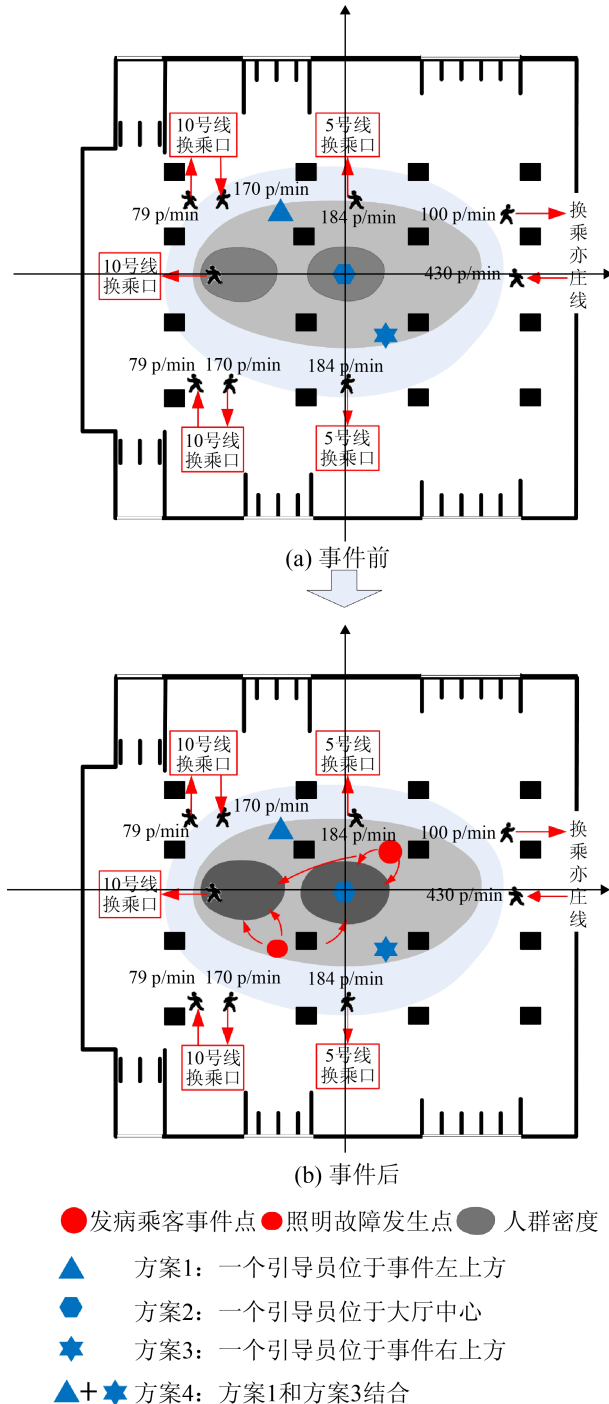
10号线
换乘口

5号线
换乘口

79 p/min
170 p/min
184 p/min
100 p/min

换乘亦庄线

10号线
换乘口

430 p/min

79 p/min
170 p/min
184 p/min

10号线
换乘口

5号线
换乘口

(a) 事件前

10号线
换乘口

5号线
换乘口

79 p/min
170 p/min
184 p/min
100 p/min

换乘亦庄线

10号线
换乘口

430 p/min

79 p/min
170 p/min
184 p/min

10号线
换乘口

5号线
换乘口

(b) 事件后

发病乘客事件点 照明故障发生点 人群密度

方案1：一个引导员位于事件左上方

方案2：一个引导员位于大厅中心

方案3：一个引导员位于事件右上方

+ 方案4：方案1和方案3结合